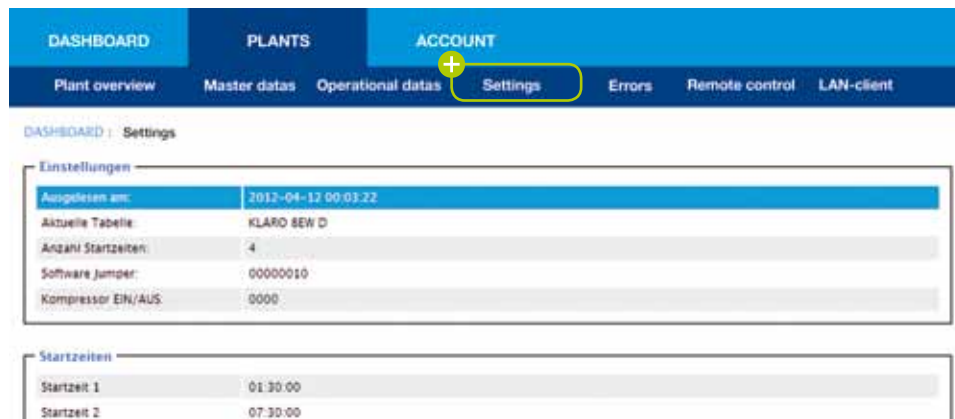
DASHBOARD PLANTS ACCOUNT

Plant overview Master datas Operational datas Settings Errors Remote control LAN-client

DASHBOARD : Settings

Einstellungen

| | |
|---|---|
| Ausgelesen am: | 2012-04-12 00:03:22 |
| Aktuelle Tabelle: | KLARO 8EW D |
| Anzahl Startzeiten: | 4 |
| Software Jumper: | 00000010 |
| Kompressor EIN/AUS: | 0000 |

Startzeiten

| | |
|---|---|
| Startzeit 1 | 01:30:00 |
| Startzeit 2 | 07:30:00 |